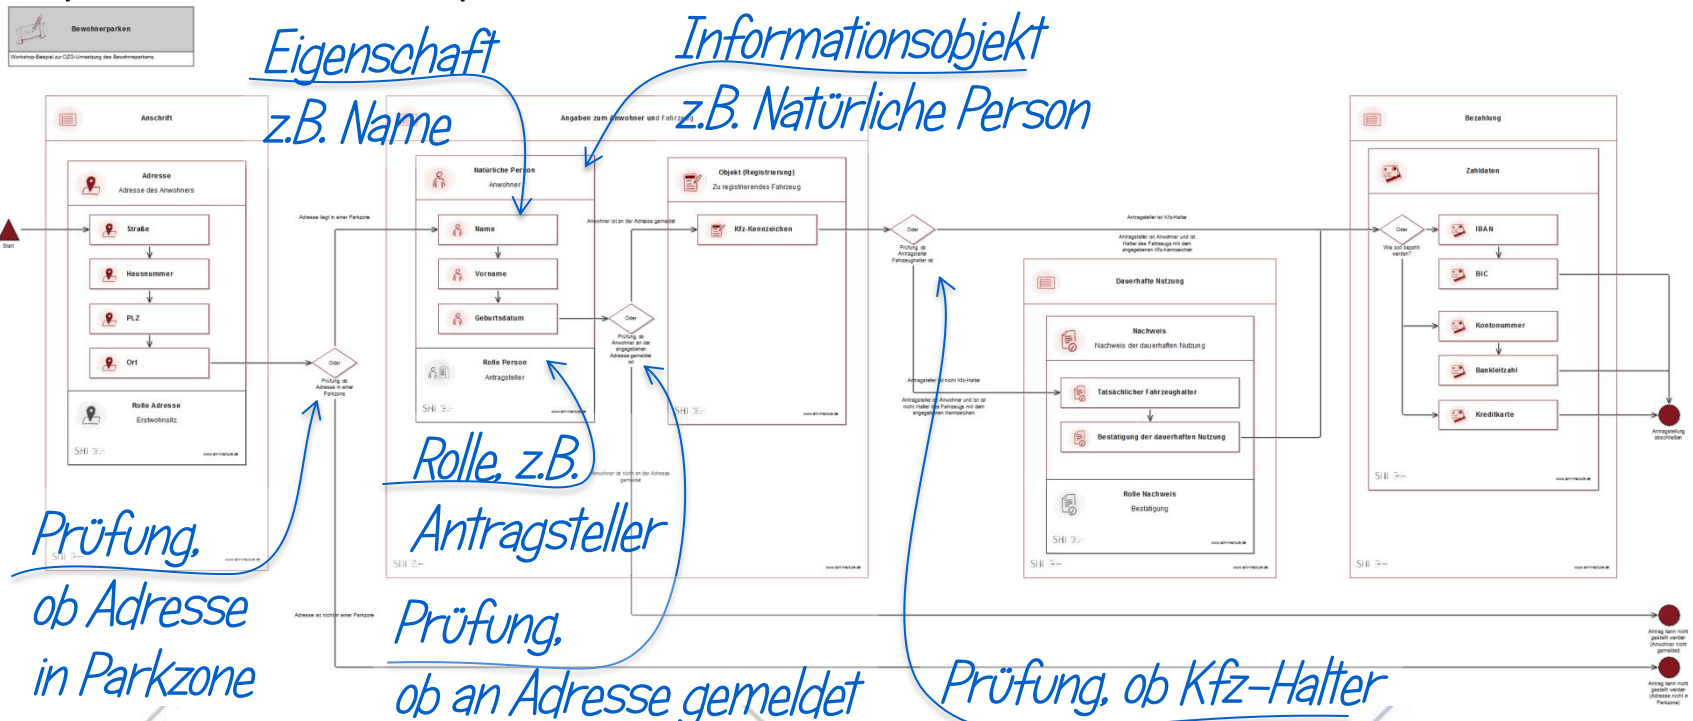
Bewohnerparken
Workshop-Beispiel zur OZG-Umsetzung des Bewohnerparkens

Eigenschaft z.B. Name

Informationsobjekt z.B. Natürliche Person

Start

Anschrift

Adresse
Adresse des Anwohners

Straße

Hausnummer

PLZ

Ort

Rolle Adresse
Erstwohnsitz

Adresse liegt in einer Parkzone

Oder
Prüfung, ob Adresse in einer Parkzone

Angaben zum Anwohner und Fahrzeug

Natürliche Person
Anwohner

Name

Vorname

Geburtsdatum

Rolle Person
Antragsteller

Anwohner ist an der Adresse gemeldet

Oder
Prüfung, ob Anwohner an der angegebenen Adresse gemeldet ist

Objekt (Registrierung)
Zu registrierendes Fahrzeug

Kfz-Kennzeichen

Anwohner ist nicht an der Adresse gemeldet

Oder
Prüfung, ob Antragsteller Fahrzeughalter ist

Antragsteller ist Kfz-Halter

Antragsteller ist Anwohner und ist Halter des Fahrzeugs mit dem angegebenen Kfz-Kennzeichen

Antragsteller ist nicht Kfz-Halter

Antragsteller ist Anwohner und ist nicht Halter des Fahrzeugs mit dem angegebenen Kennzeichen

Dauerhafte Nutzung

Nachweis
Nachweis der dauerhaften Nutzung

Tatsächlicher Fahrzeughalter

Bestätigung der dauerhaften Nutzung

Rolle Nachweis
Bestätigung

Bezahlung

Zahldaten

Oder
Wie soll bezahlt werden?

IBAN

BIC

Kontonummer

Bankleitzahl

Kreditkarte

Antragstellung abschließen

Antrag kann nicht gestellt werden (Anwohner nicht gemeldet)

Antrag kann nicht gestellt werden (Adresse nicht in Parkzone)

Adresse ist nicht in einer Parkzone

Rolle, z.B. Antragsteller

Prüfung, ob Adresse in Parkzone

Prüfung, ob an Adresse gemeldet

Prüfung, ob Kfz-Halter